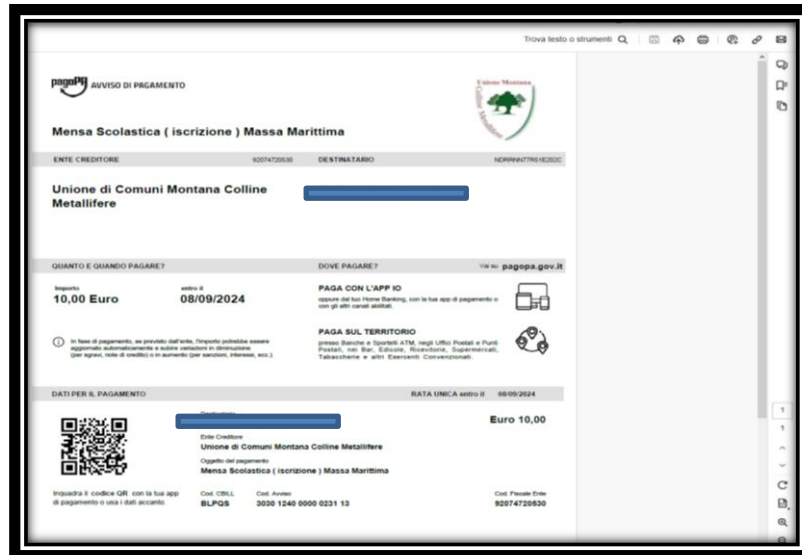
Trova testo o strumenti

pagoPA AVVISO DI PAGAMENTO

Unione Montana Colline Metallifere

Mensa Scolastica ( iscrizione ) Massa Marittima

ENTE CREDITORE 92074720530 DESTINATARIO NDRRNN77R61E202C

Unione di Comuni Montana Colline Metallifere

QUANTO E QUANDO PAGARE?

Importo
10,00 Euro

entro il
08/09/2024

In fase di pagamento, se previsto dall'ente, l'importo potrebbe essere aggiornato automaticamente e subire variazioni in diminuzione (per sgravi, note di credito) o in aumento (per sanzioni, interessi, ecc.)

DOVE PAGARE? Vai su pagopa.gov.it

PAGA CON L'APP IO
oppure dal tuo Home Banking, con la tua app di pagamento o con gli altri canali abilitati.

PAGA SUL TERRITORIO
presso Banche e Sportelli ATM, negli Uffici Postali e Punti Postali, nei Bar, Edicole, Ricevitorie, Supermercati, Tabaccherie e altri Esercenti Convenzionati.

DATI PER IL PAGAMENTO RATA UNICA entro il 08/09/2024

Destinatario

Euro 10,00

Ente Creditore
Unione di Comuni Montana Colline Metallifere

Oggetto del pagamento
Mensa Scolastica ( iscrizione ) Massa Marittima

Inquadra il codice QR con la tua app di pagamento o usa i dati accanto.

Cod. CBILL
BLPQS

Cod. Avviso
3030 1240 0000 0231 13

Cod. Fiscale Ente
92074720530

1
1